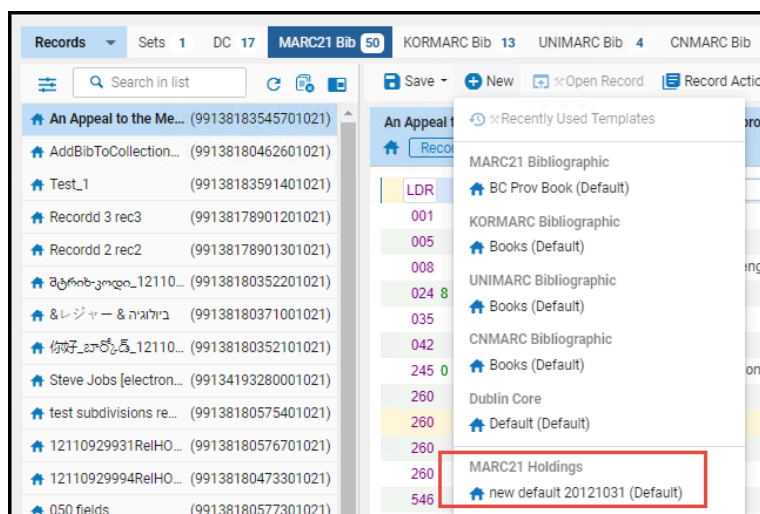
Records Sets 1 DC 17 MARC21 Bib 50 KORMARC Bib 13 UNIMARC Bib 4 CNMARC Bib

Search in list

Save New Open Record Record Actio

An Appeal to the Me... (99138183545701021)
AddBibToCollection... (99138180462601021)
Test_1 (99138183591401021)
Recordd 3 rec3 (99138178901201021)
Recordd 2 rec2 (99138178901301021)
მტრისა-ვიდი_12110... (99138180352201021)
&レジャー & ביולוגיה (99138180371001021)
你好_బార్స్డ్_12110... (99138180352101021)
Steve Jobs [electron... (99134193280001021)
test subdivisions re... (99138180575401021)
12110929931RelHO... (99138180576701021)
12110929994RelHO... (99138180473301021)
050 fields (99138180577301021)

An Appeal t
Recor

LDR
001
005
008
024 8
035
042
245 0
260
260
260
260
546

Recently Used Templates
MARC21 Bibliographic
BC Prov Book (Default)
KORMARC Bibliographic
Books (Default)
UNIMARC Bibliographic
Books (Default)
CNMARC Bibliographic
Books (Default)
Dublin Core
Default (Default)
MARC21 Holdings
new default 20121031 (Default)